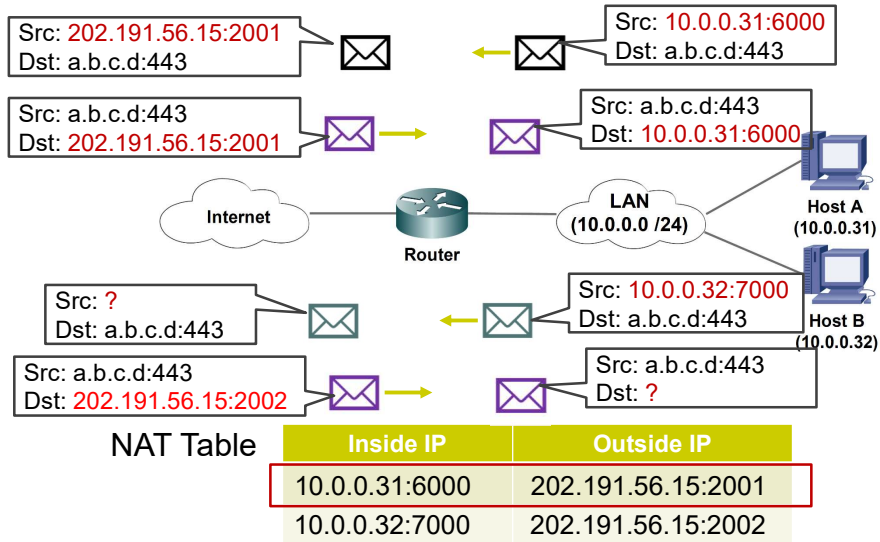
Src: 202.191.56.15:2001
Dst: a.b.c.d:443

Src: 10.0.0.31:6000
Dst: a.b.c.d:443

Src: a.b.c.d:443
Dst: 202.191.56.15:2001

Src: a.b.c.d:443
Dst: 10.0.0.31:6000

Internet

Router

LAN
(10.0.0.0 /24)

Host A
(10.0.0.31)

Src: ?
Dst: a.b.c.d:443

Src: 10.0.0.32:7000
Dst: a.b.c.d:443

Host B
(10.0.0.32)

Src: a.b.c.d:443
Dst: 202.191.56.15:2002

Src: a.b.c.d:443
Dst: ?

NAT Table

| Inside IP | Outside IP |
|---|---|
| 10.0.0.31:6000 | 202.191.56.15:2001 |
| 10.0.0.32:7000 | 202.191.56.15:2002 |